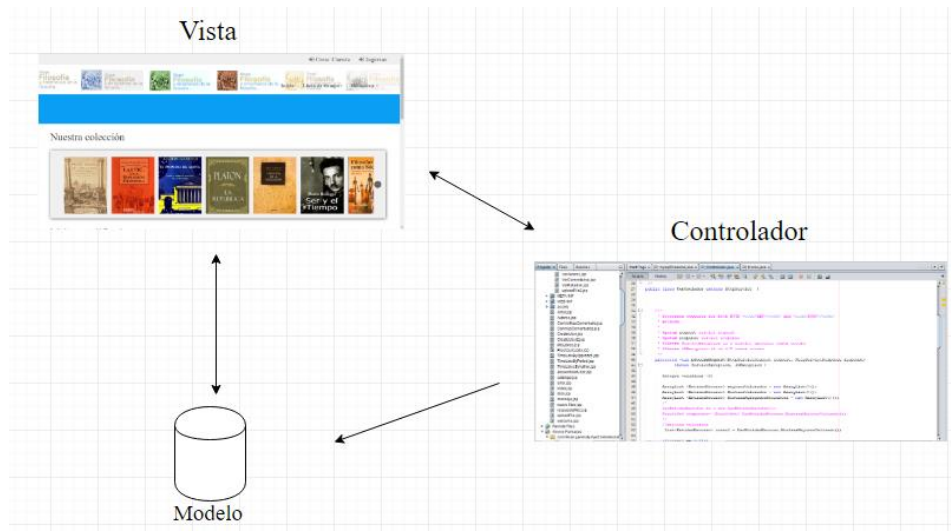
Vista

Crear Cuenta   Ingresar

Filosofía   Filosofía   Filosofía   Filosofía

Nuestra colección

PLATÓN LA REPÚBLICA

Ser y el Tiempo

Controlador

public class Controlador extends HttpServlet {

Modelo